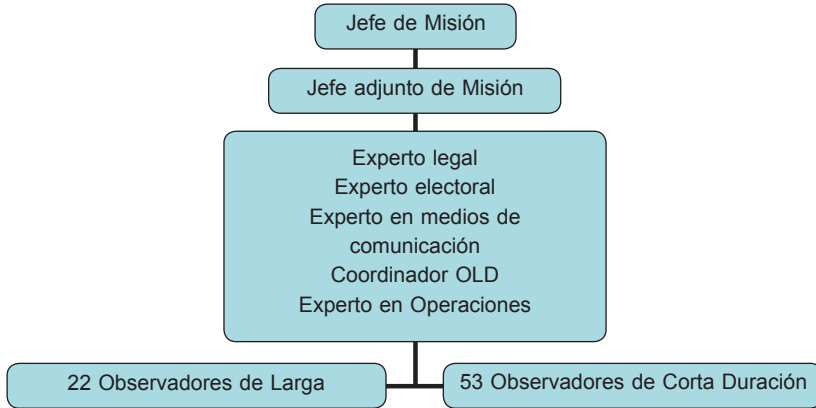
Jefe de Misión

Jefe adjunto de Misión

Experto legal
Experto electoral
Experto en medios de comunicación
Coordinador OLD
Experto en Operaciones

22 Observadores de Larga

53 Observadores de Corta Duración